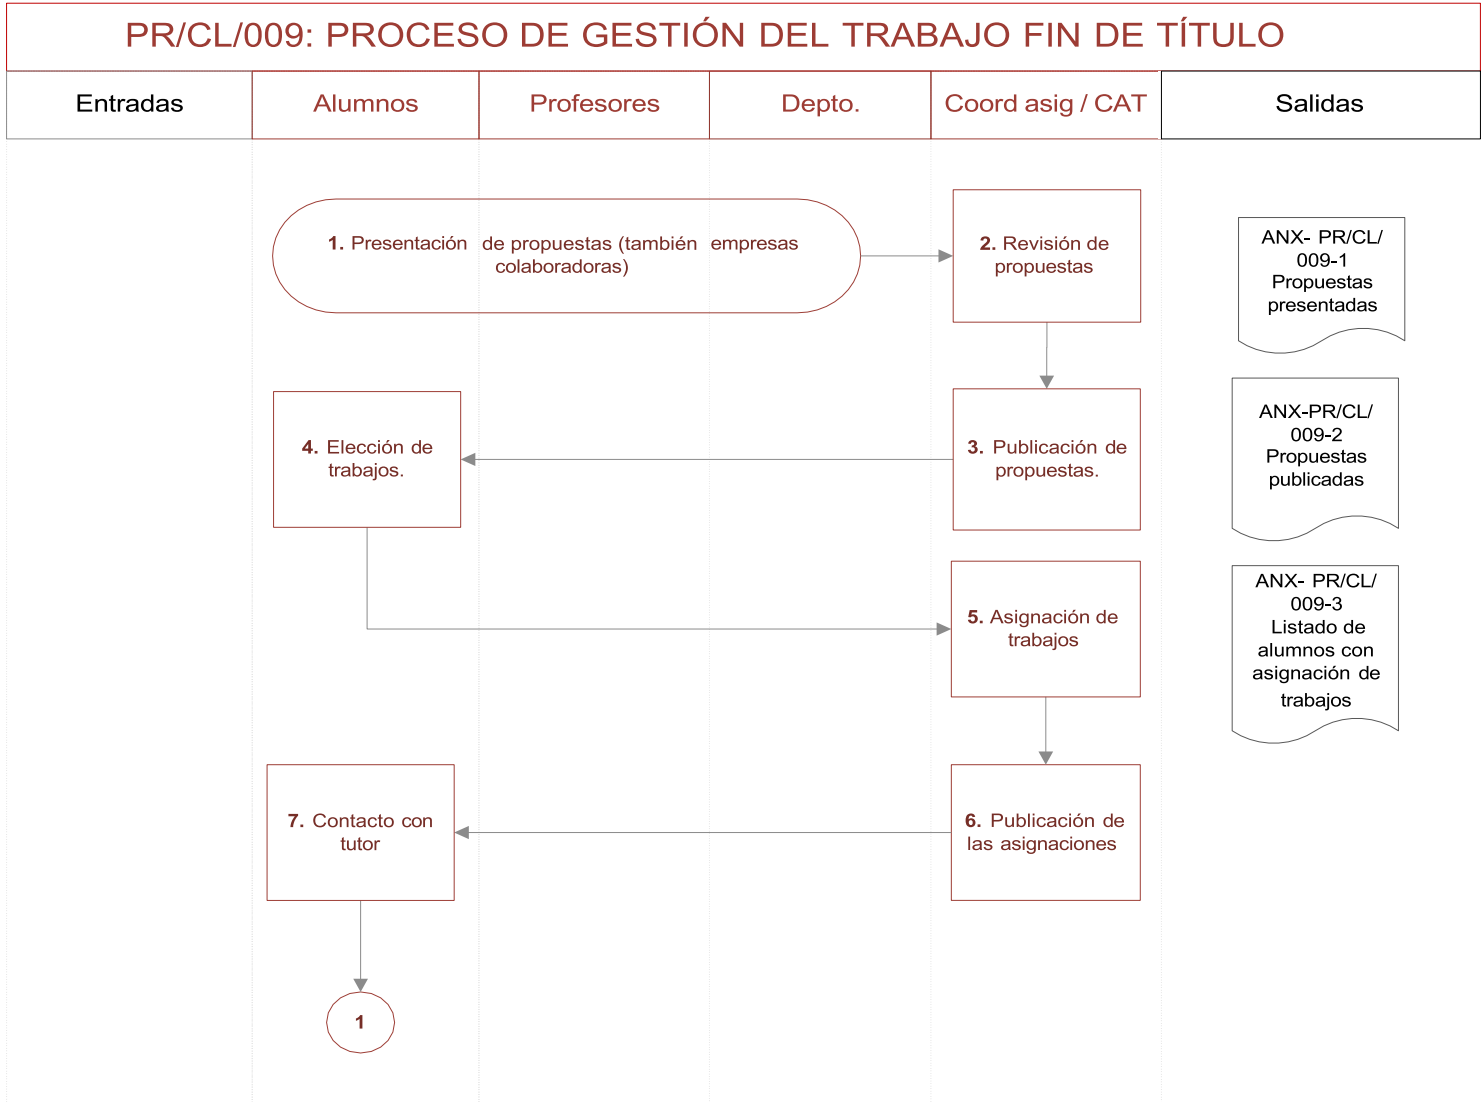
PR/CL/009: PROCESO DE GESTIÓN DEL TRABAJO FIN DE TÍTULO

| Entradas | Alumnos | Profesores | Depto. | Coord asig / CAT | Salidas |
|---|---|---|---|---|---|

1. Presentación de propuestas (también empresas colaboradoras)

2. Revisión de propuestas

ANX- PR/CL/ 009-1 Propuestas presentadas

4. Elección de trabajos.

3. Publicación de propuestas.

ANX-PR/CL/ 009-2 Propuestas publicadas

5. Asignación de trabajos

ANX- PR/CL/ 009-3 Listado de alumnos con asignación de trabajos

7. Contacto con tutor

6. Publicación de las asignaciones

1